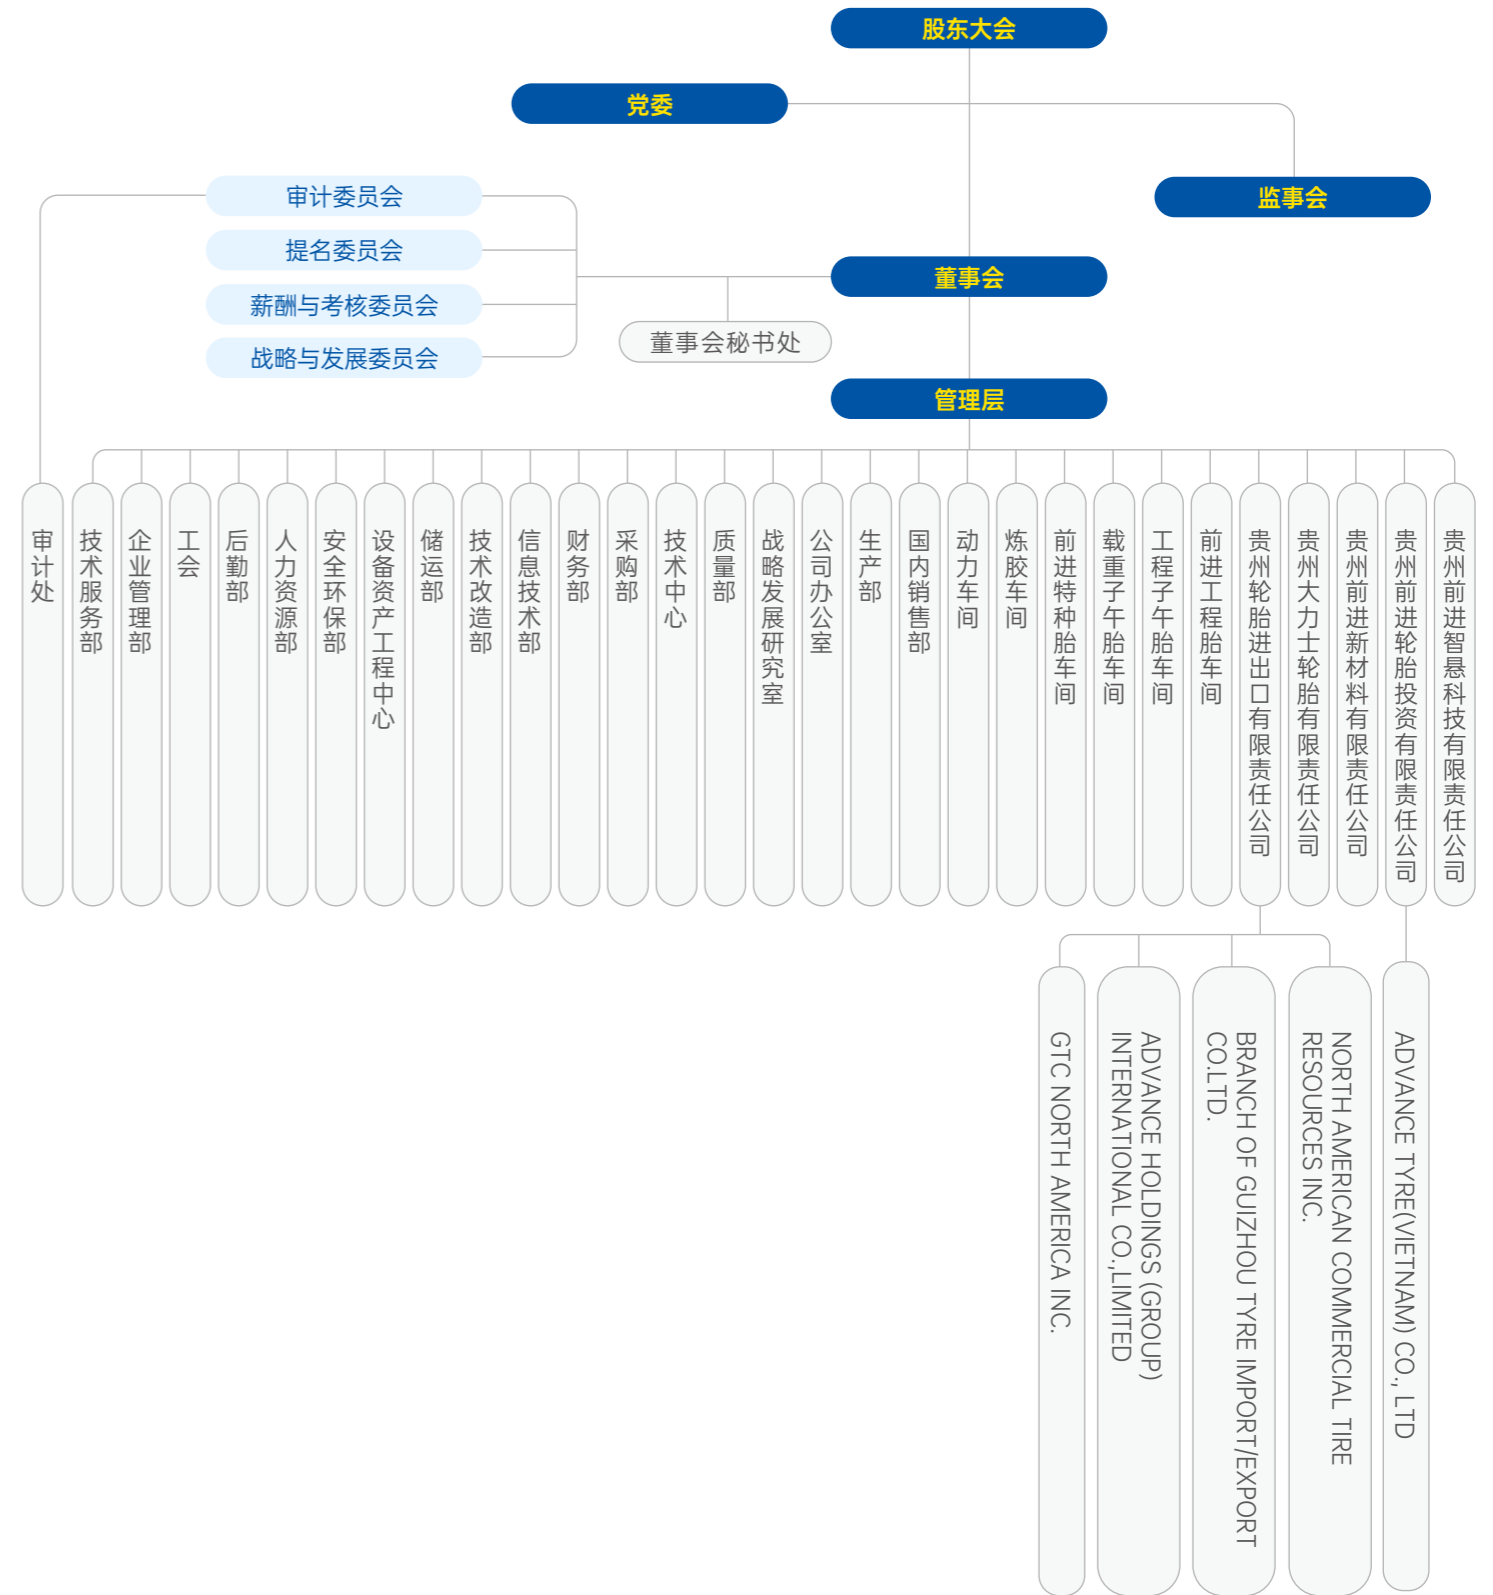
股东大会

党委

监事会

审计委员会

提名委员会

薪酬与考核委员会

战略与发展委员会

董事会

董事会秘书处

管理层

审计处

技术服务部

企业管理部

工会

后勤部

人力资源部

安全环保部

设备资产工程中心

储运部

技术改造部

信息技术部

财务部

采购部

技术中心

质量部

战略发展研究室

公司办公室

生产部

国内销售部

动力车间

炼胶车间

前进特种胎车间

载重子午胎车间

工程子午胎车间

前进工程胎车间

贵州轮胎进出口有限责任公司

贵州大力士轮胎有限责任公司

贵州前进新材料有限责任公司

贵州前进轮胎投资有限责任公司

贵州前进智悬科技有限责任公司

GTC NORTH AMERICA INC.

ADVANCE HOLDINGS (GROUP) INTERNATIONAL CO.,LIMITED

BRANCH OF GUIZHOU TYRE IMPORT/EXPORT CO.LTD.

NORTH AMERICAN COMMERCIAL TIRE RESOURCES INC.

ADVANCE TYRE(VIETNAM) CO., LTD